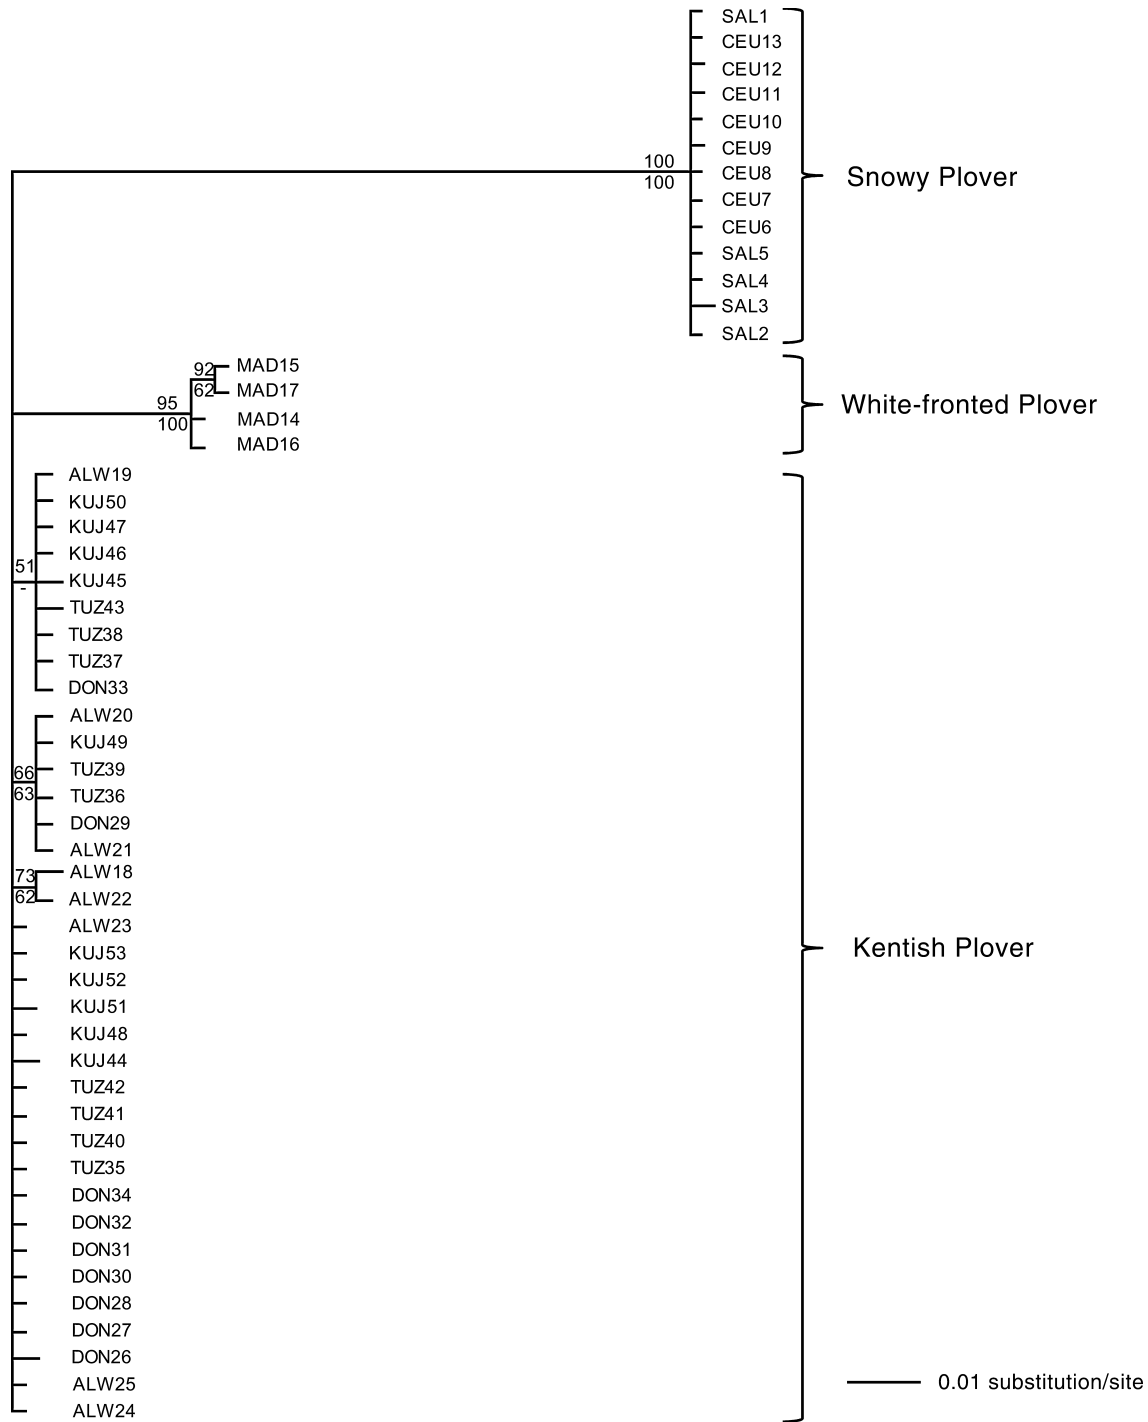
100
100
SAL1
CEU13
CEU12
CEU11
CEU10
CEU9
CEU8
CEU7
CEU6
SAL5
SAL4
SAL3
SAL2
Snowy Plover

92
62
95
100
MAD15
MAD17
MAD14
MAD16
White-fronted Plover

51
-
ALW19
KUJ50
KUJ47
KUJ46
KUJ45
TUZ43
TUZ38
TUZ37
DON33
66
63
ALW20
KUJ49
TUZ39
TUZ36
DON29
ALW21
73
62
ALW18
ALW22
ALW23
KUJ53
KUJ52
KUJ51
KUJ48
KUJ44
TUZ42
TUZ41
TUZ40
TUZ35
DON34
DON32
DON31
DON30
DON28
DON27
DON26
ALW25
ALW24
Kentish Plover

0.01 substitution/site